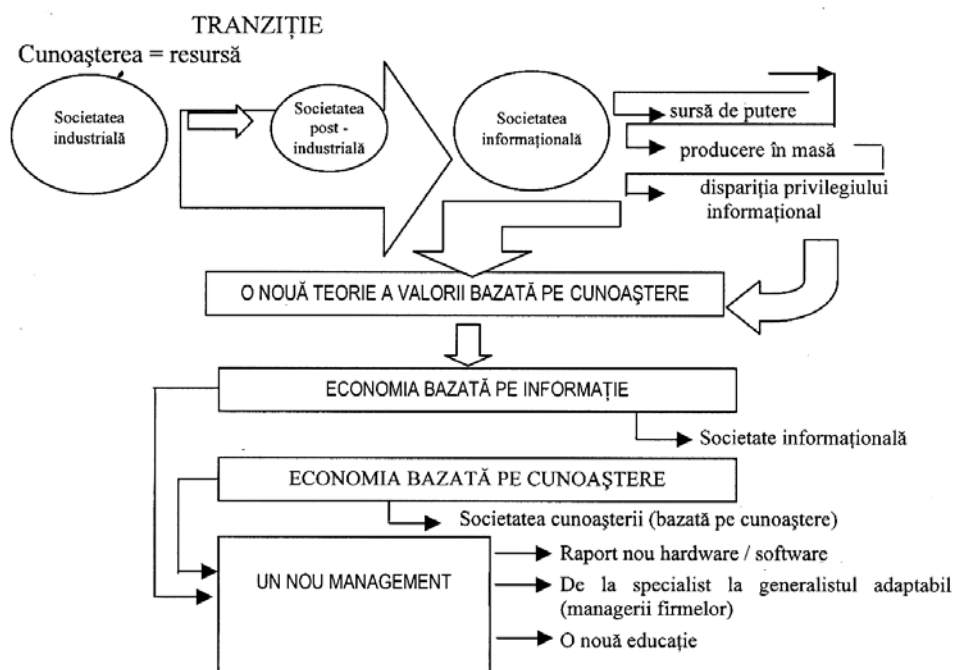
TRANZIȚIE
Cunoaşterea = resursă

Societatea industrială

Societatea post - industrială

Societatea informațională

sursă de putere

producere în masă

dispariția privilegiului informațional

O NOUĂ TEORIE A VALORII BAZATĂ PE CUNOAŞTERE

ECONOMIA BAZATĂ PE INFORMAȚIE

Societate informațională

ECONOMIA BAZATĂ PE CUNOAŞTERE

Societatea cunoaşterii (bazată pe cunoaştere)

UN NOU MANAGEMENT

Raport nou hardware / software

De la specialist la generalistul adaptabil (managerii firmelor)

O nouă educație